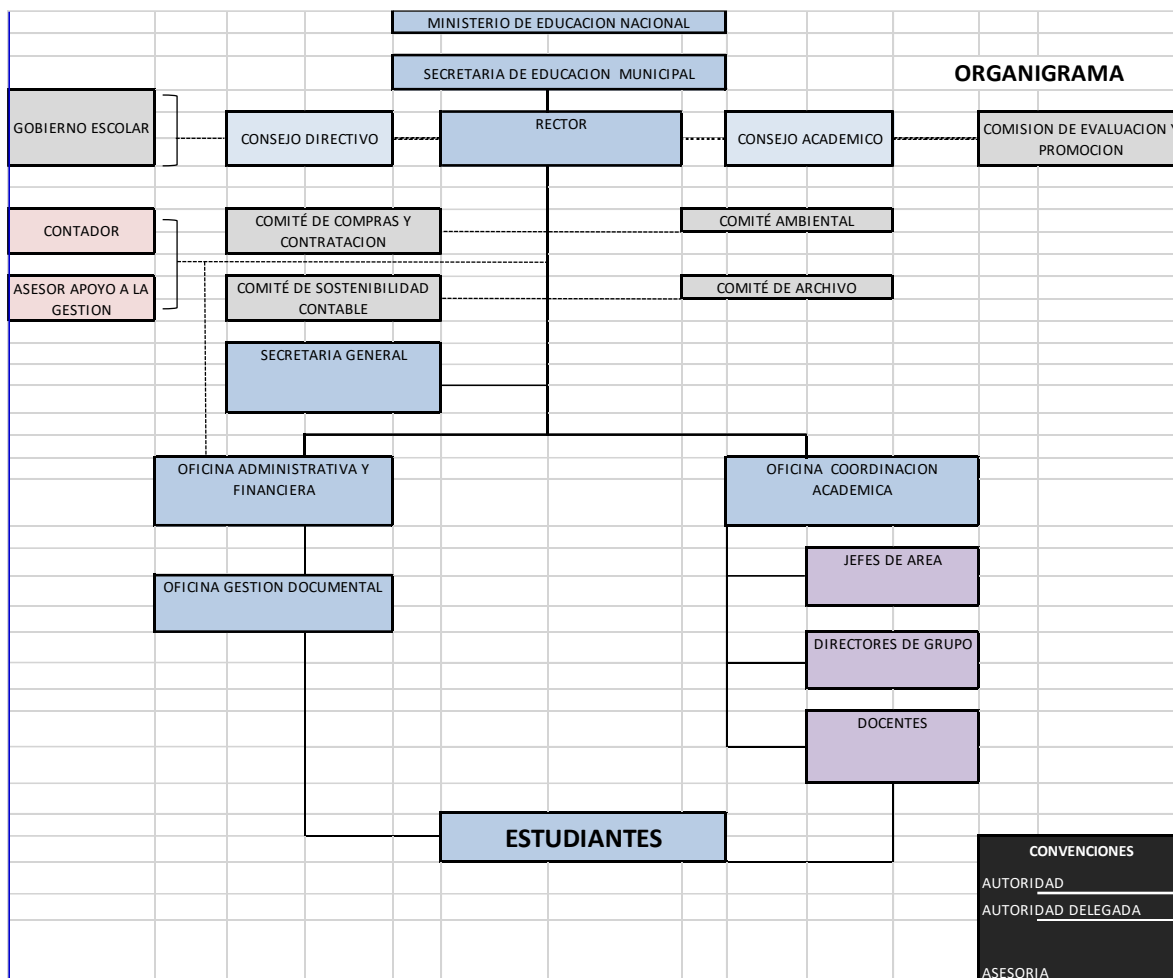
MINISTERIO DE EDUCACION NACIONAL

SECRETARIA DE EDUCACION MUNICIPAL

ORGANIGRAMA

GOBIERNO ESCOLAR

CONSEJO DIRECTIVO

RECTOR

CONSEJO ACADEMICO

COMISION DE EVALUACION Y PROMOCION

CONTADOR

COMITÉ DE COMPRAS Y CONTRATACION

COMITÉ AMBIENTAL

ASESOR APOYO A LA GESTION

COMITÉ DE SOSTENIBILIDAD CONTABLE

COMITÉ DE ARCHIVO

SECRETARIA GENERAL

OFICINA ADMINISTRATIVA Y FINANCIERA

OFICINA COORDINACION ACADEMICA

OFICINA GESTION DOCUMENTAL

JEFES DE AREA

DIRECTORES DE GRUPO

DOCENTES

ESTUDIANTES

CONVENCIONES

AUTORIDAD

AUTORIDAD DELEGADA

ASESORIA